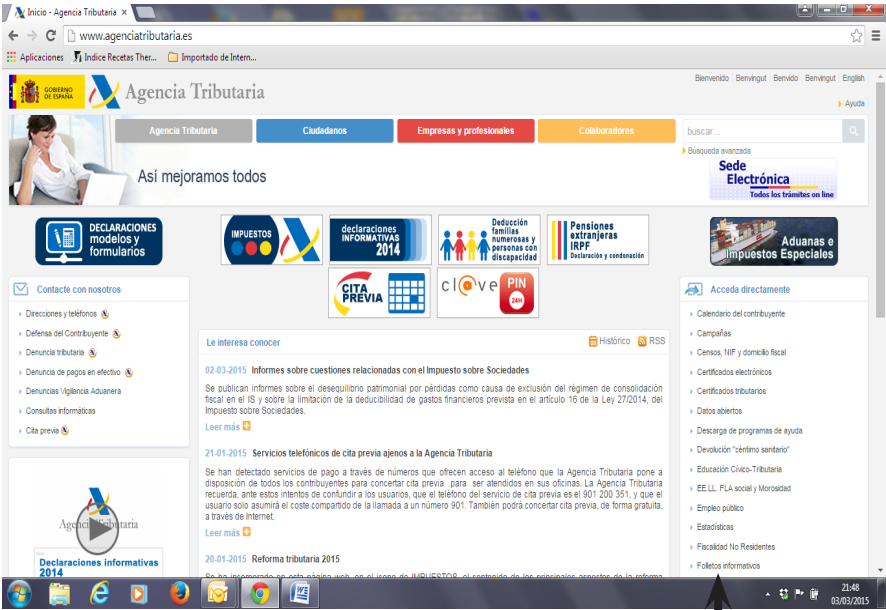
Inicio - Agencia Tributaria ×

www.agenciatributaria.es

Aplicaciones Indice Recetas Ther... Importado de Intern...

GOBIERNO DE ESPAÑA Agencia Tributaria

Bienvenido | Benvingut | Benvido | Benvingut | English

Ayuda

Agencia Tributaria | Ciudadanos | Empresas y profesionales | Colaboradores

buscar...

Búsqueda avanzada

Así mejoramos todos

Sede Electrónica Todos los trámites on line

DECLARACIONES modelos y formularios

IMPUESTOS

declaraciones INFORMATIVAS 2014

Deducción familias numerosas y personas con discapacidad

Pensiones extranjeras IRPF Declaración y condonación

Aduanas e Impuestos Especiales

CITA PREVIA

cl@ve PIN 24H

Contacte con nosotros

Direcciones y teléfonos

Defensa del Contribuyente

Denuncia tributaria

Denuncia de pagos en efectivo

Denuncias Vigilancia Aduanera

Consultas informáticas

Cita previa

Agencia Tributaria

Declaraciones informativas 2014

Le interesa conocer

Histórico RSS

02-03-2015 Informes sobre cuestiones relacionadas con el Impuesto sobre Sociedades

Se publican informes sobre el desequilibrio patrimonial por pérdidas como causa de exclusión del régimen de consolidación fiscal en el IS y sobre la limitación de la deducibilidad de gastos financieros prevista en el artículo 16 de la Ley 27/2014, del Impuesto sobre Sociedades.

Leer más

21-01-2015 Servicios telefónicos de cita previa ajenos a la Agencia Tributaria

Se han detectado servicios de pago a través de números que ofrecen acceso al teléfono que la Agencia Tributaria pone a disposición de todos los contribuyentes para concertar cita previa para ser atendidos en sus oficinas. La Agencia Tributaria recuerda, ante estos intentos de confundir a los usuarios, que el teléfono del servicio de cita previa es el 901 200 351, y que el usuario solo asumirá el coste compartido de la llamada a un número 901. También podrá concertar cita previa, de forma gratuita, a través de Internet.

Leer más

20-01-2015 Reforma tributaria 2015

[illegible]

Acceda directamente

Calendario del contribuyente

Campañas

Censos, NIF y domicilio fiscal

Certificados electrónicos

Certificados tributarios

Datos abiertos

Descarga de programas de ayuda

Devolución "céntimo sanitario"

Educación Cívico-Tributaria

EE.LL. FLA social y Morosidad

Empleo público

Estadísticas

Fiscalidad No Residentes

Folletos informativos

21:48
03/03/2015